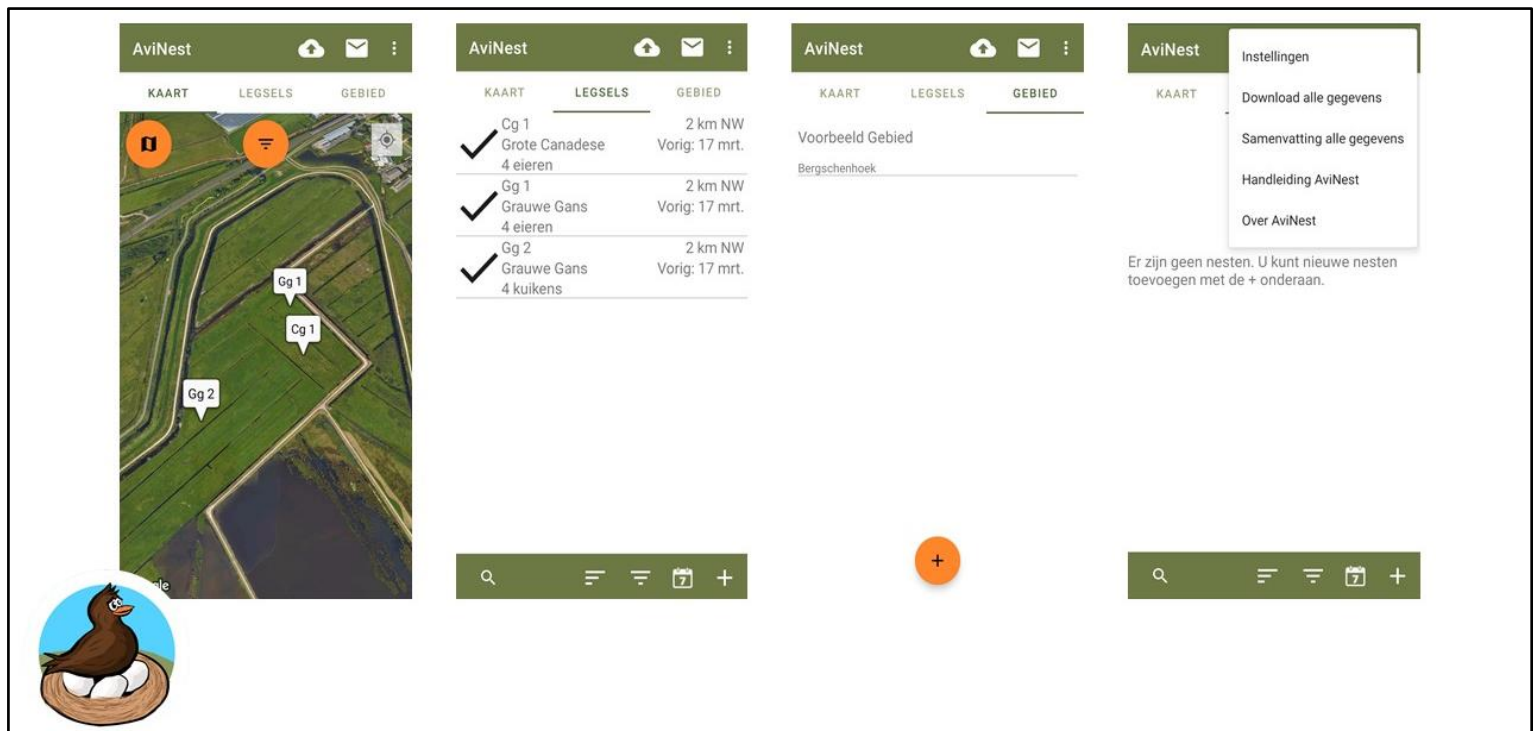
AviNest

KAART LEGSELS GEBIED

Gg 1

Cg 1

Gg 2

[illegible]le

AviNest

KAART LEGSELS GEBIED

Cg 1 2 km NW
Grote Canadese Vorig: 17 mrt.
4 eieren

Gg 1 2 km NW
Grauwe Gans Vorig: 17 mrt.
4 eieren

Gg 2 2 km NW
Grauwe Gans Vorig: 17 mrt.
4 kuikens

7 +

AviNest

KAART LEGSELS GEBIED

Voorbeeld Gebied

Bergschenhoek

+

AviNest

KAART

Instellingen

Download alle gegevens

Samenvatting alle gegevens

Handleiding AviNest

Over AviNest

Er zijn geen nesten. U kunt nieuwe nesten toevoegen met de + onderaan.

7 +